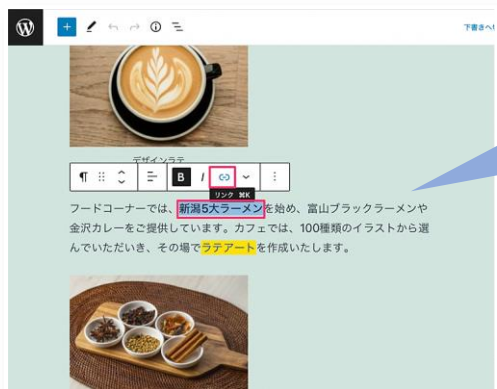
下書きへ

デザインラテ

B I

リンク ⌘K

フードコーナーでは、新潟5大ラーメンを始め、富山ブラックラーメンや金沢カレーをご提供しています。カフェでは、100種類のイラストから選んでいただき、その場でラテアートを作成いたします。